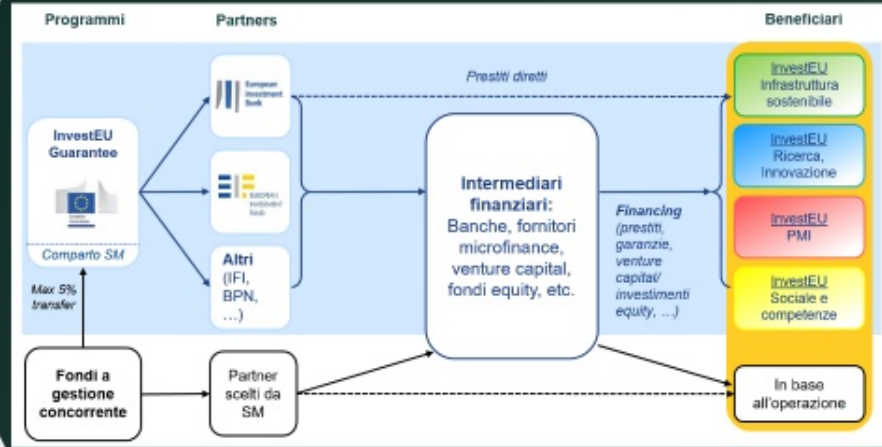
Programmi

Partners

Beneficiari

InvestEU Guarantee

Comparto SM

Max 5% transfer

Fondi a gestione concorrente

European Investment Bank

EIF EUROPEAN INVESTMENT FUND

Altri (IFI, BPN, …)

Partner scelti da SM

Prestiti diretti

Intermediari finanziari: Banche, fornitori microfinance, venture capital, fondi equity, etc.

Financing (prestiti, garanzie, venture capital/ investimenti equity, …)

InvestEU Infrastruttura sostenibile

InvestEU Ricerca, Innovazione

InvestEU PMI

InvestEU Sociale e competenze

In base all'operazione